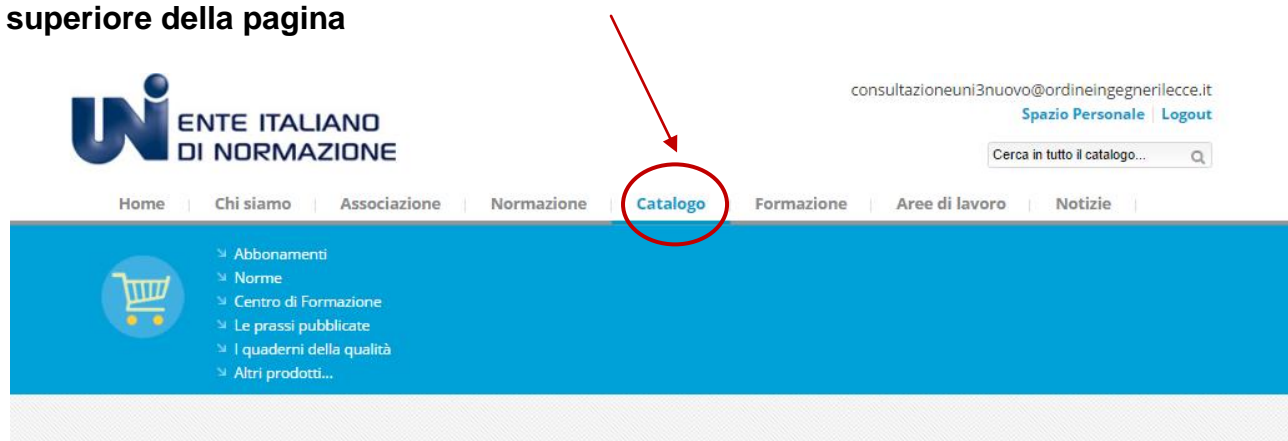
superiore della pagina

UNI ENTE ITALIANO DI NORMAZIONE

consultazioneuni3nuovo@ordineingegnerilecce.it
Spazio Personale | Logout

Cerca in tutto il catalogo...

Home | Chi siamo | Associazione | Normazione | Catalogo | Formazione | Aree di lavoro | Notizie

Abbonamenti
Norme
Centro di Formazione
Le prassi pubblicate
I quaderni della qualità
Altri prodotti...